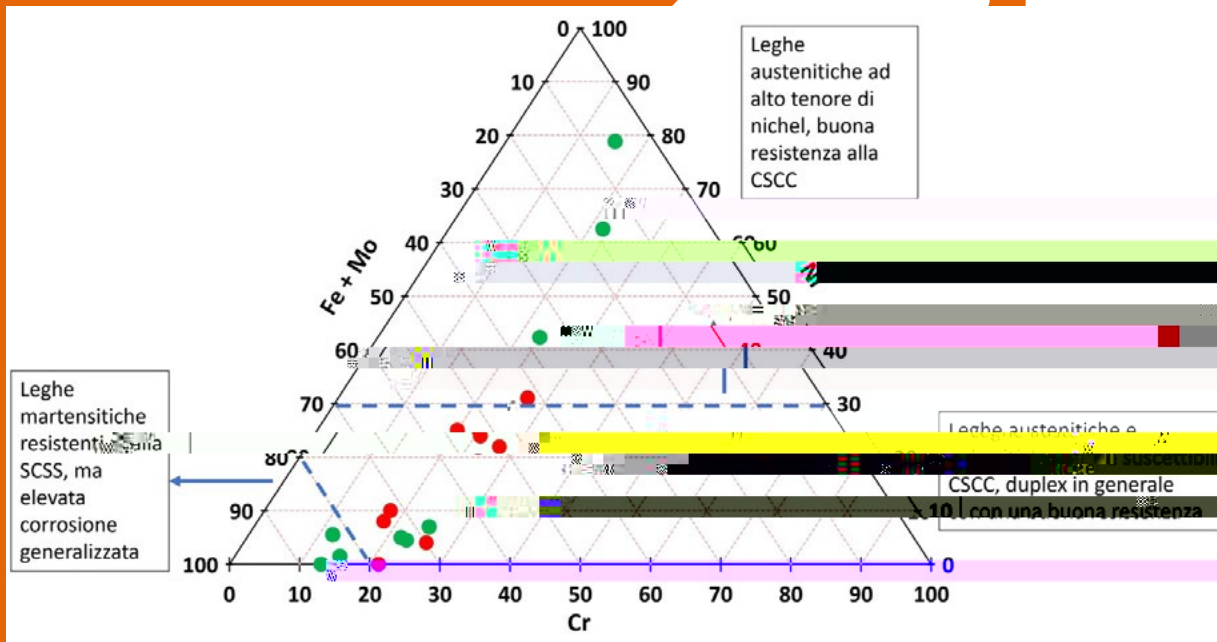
0 100
10 90
20 80
30 70
40 60
50 50
60 40
70 30
80
90 10
100 0
0 10 20 30 40 50 60 70 80 90 100
Fe + Mo
Cr

Leghe austenitiche ad alto tenore di nichel, buona resistenza alla CSCC

Leghe martensitiche resistenti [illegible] SCSS, ma elevata corrosione generalizzata

Leghe austenitiche e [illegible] suscettibili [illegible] CSCC, duplex in generale con una buona resistenza